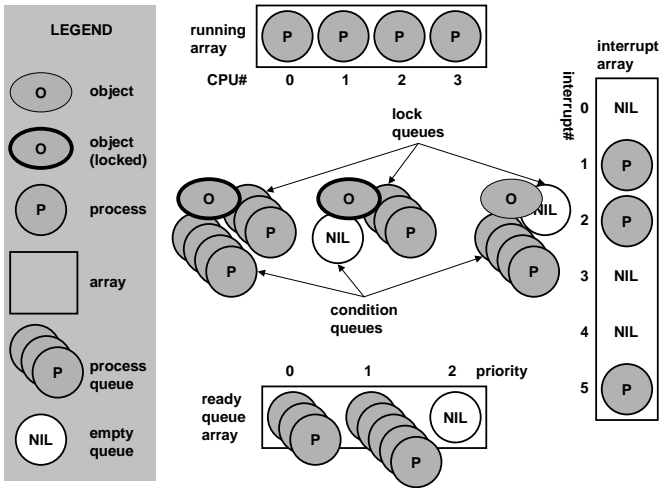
LEGEND

O object

O object (locked)

P process

array

P process queue

NIL empty queue

running array

P P P P

CPU# 0 1 2 3

lock queues

O P

O NIL P

O NIL

P

condition queues

0 1 2 priority

ready queue array

P P NIL

interrupt array

interrupt#

0 NIL

1 P

2 P

3 NIL

4 NIL

5 P